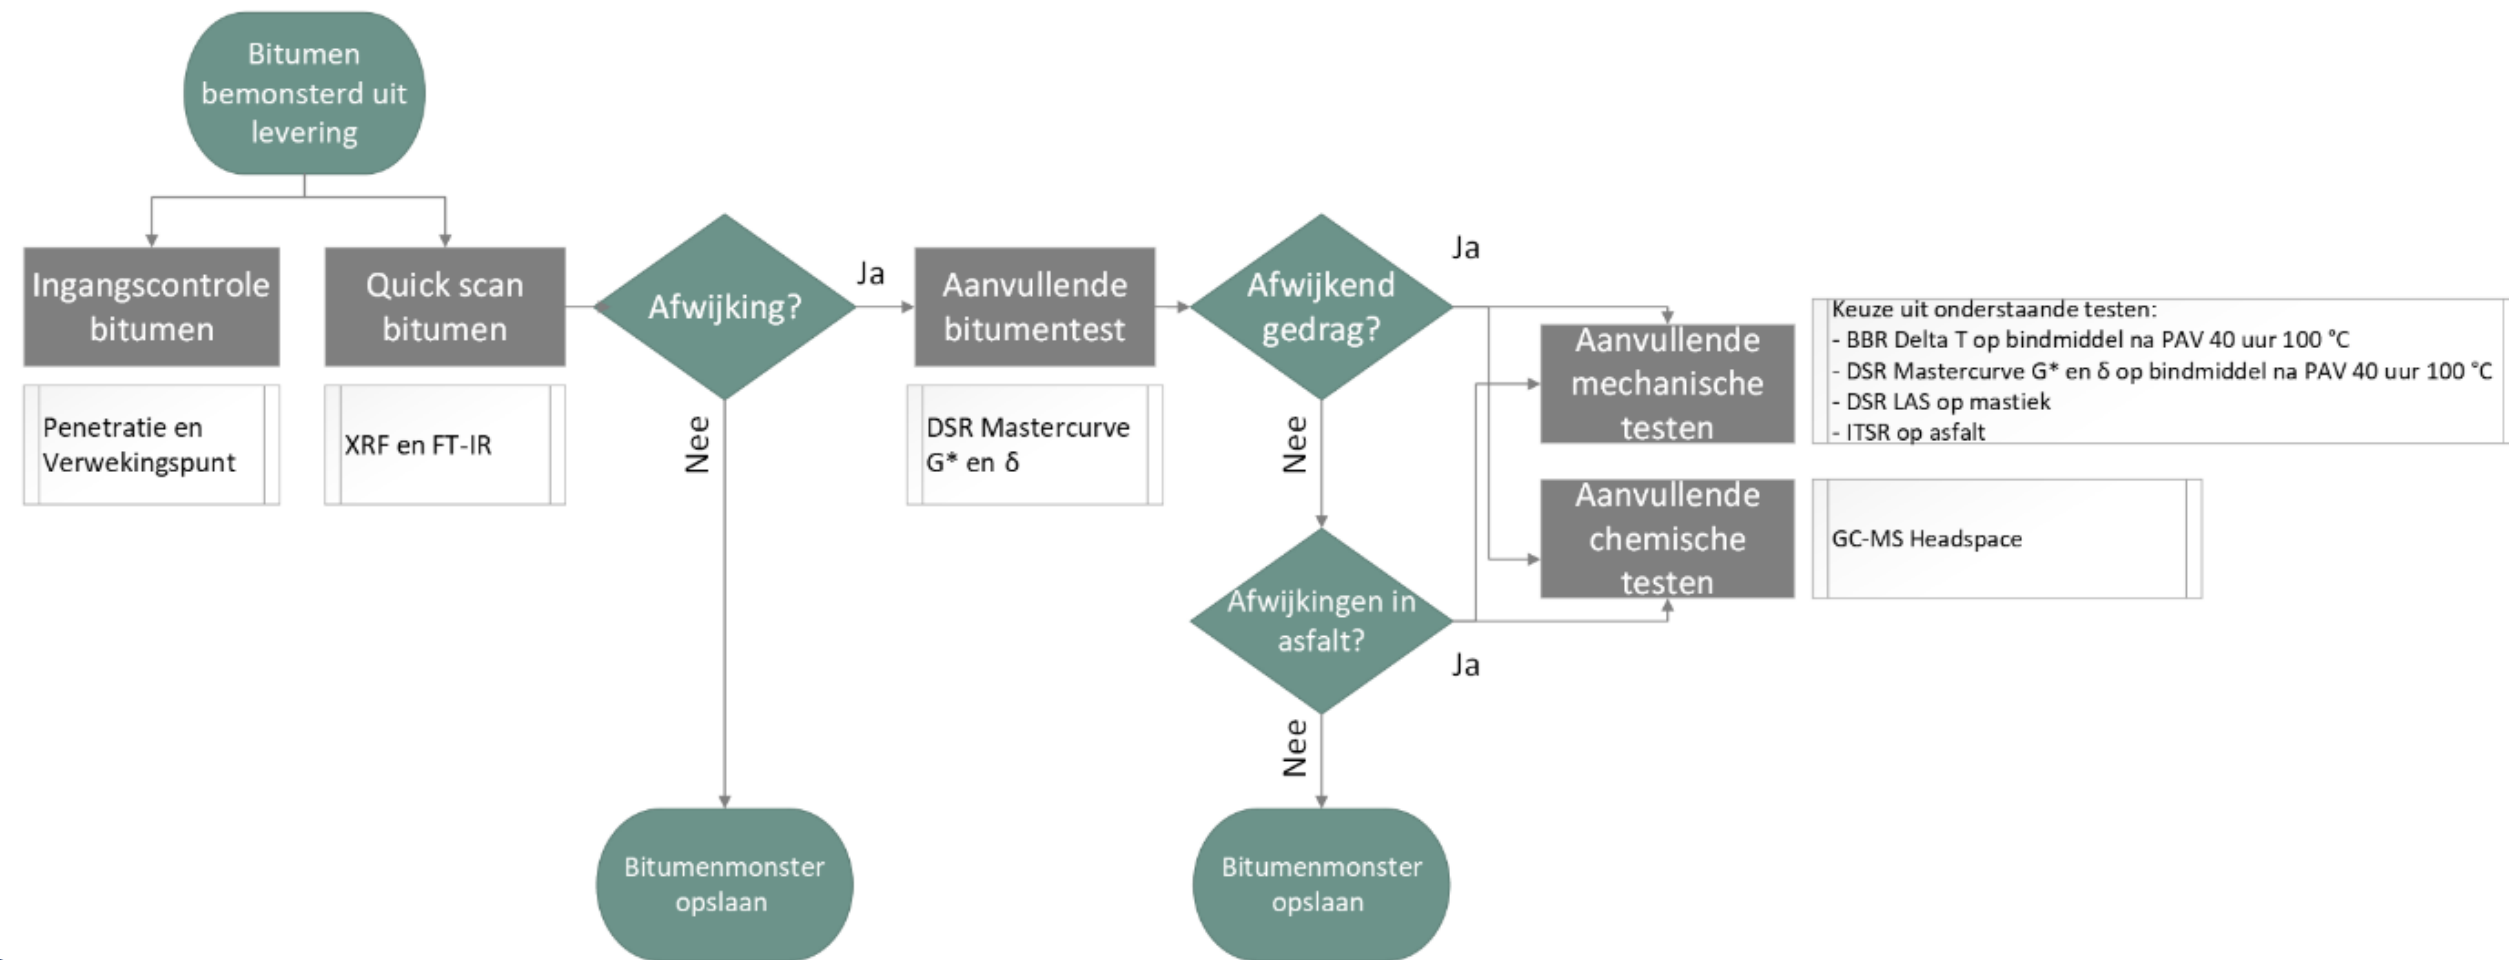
Bitumen bemonsterd uit levering

Ingangscontrole bitumen

Penetratie en Verwekingspunt

Quick scan bitumen

XRF en FT-IR

Afwijking?

Ja

Nee

Bitumenmonster opslaan

Aanvullende bitumentest

DSR Mastercurve G* en δ

Afwijkend gedrag?

Ja

Nee

Afwijkingen in asfalt?

Ja

Nee

Bitumenmonster opslaan

Aanvullende mechanische testen

Keuze uit onderstaande testen:
- BBR Delta T op bindmiddel na PAV 40 uur 100 °C
- DSR Mastercurve G* en δ op bindmiddel na PAV 40 uur 100 °C
- DSR LAS op mastiek
- ITSR op asfalt

Aanvullende chemische testen

GC-MS Headspace